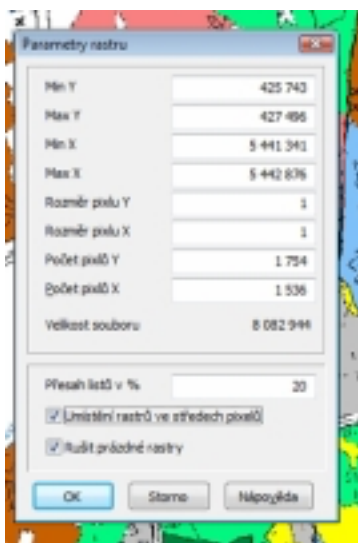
Parametry rastru

| | |
|---|---|
| Min Y | 425 743 |
| Max Y | 427 496 |
| Min X | 5 441 341 |
| Max X | 5 442 876 |
| Rozměr pixlu Y | 1 |
| Rozměr pixlu X | 1 |
| Počet pixlů Y | 1 754 |
| Počet pixlů X | 1 536 |
| Velikost souboru | 8 082 944 |

Přesah listů v % 20

Umístění rastrů ve středech pixlů

Rušit prázdné rastry

OK Storno Nápověda